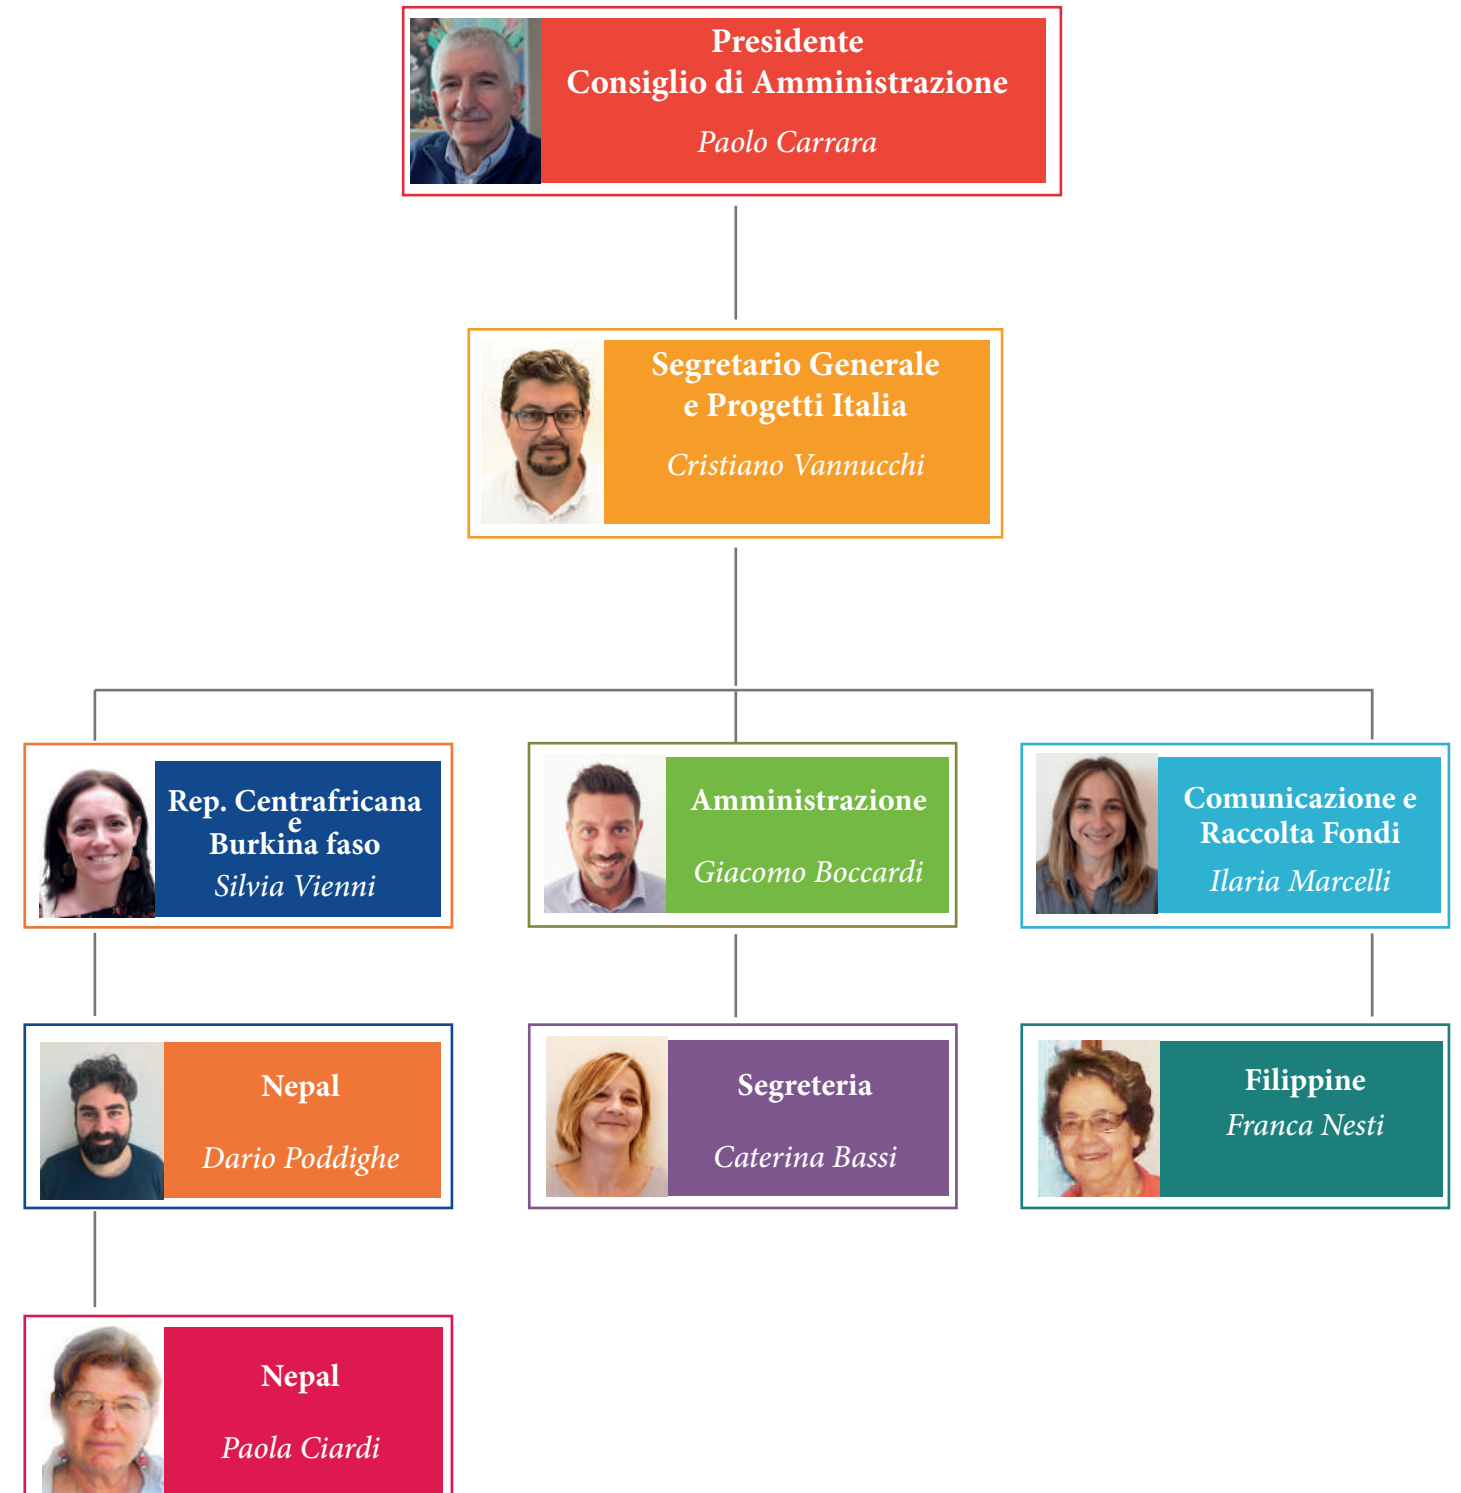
Presidente
Consiglio di Amministrazione
Paolo Carrara

Segretario Generale
e Progetti Italia
Cristiano Vannucchi

Rep. Centrafricana
e
Burkina faso
Silvia Vienni

Amministrazione
Giacomo Boccardi

Comunicazione e
Raccolta Fondi
Ilaria Marcelli

Nepal
Dario Poddighe

Segreteria
Caterina Bassi

Filippine
Franca Nesti

Nepal
Paola Ciardi